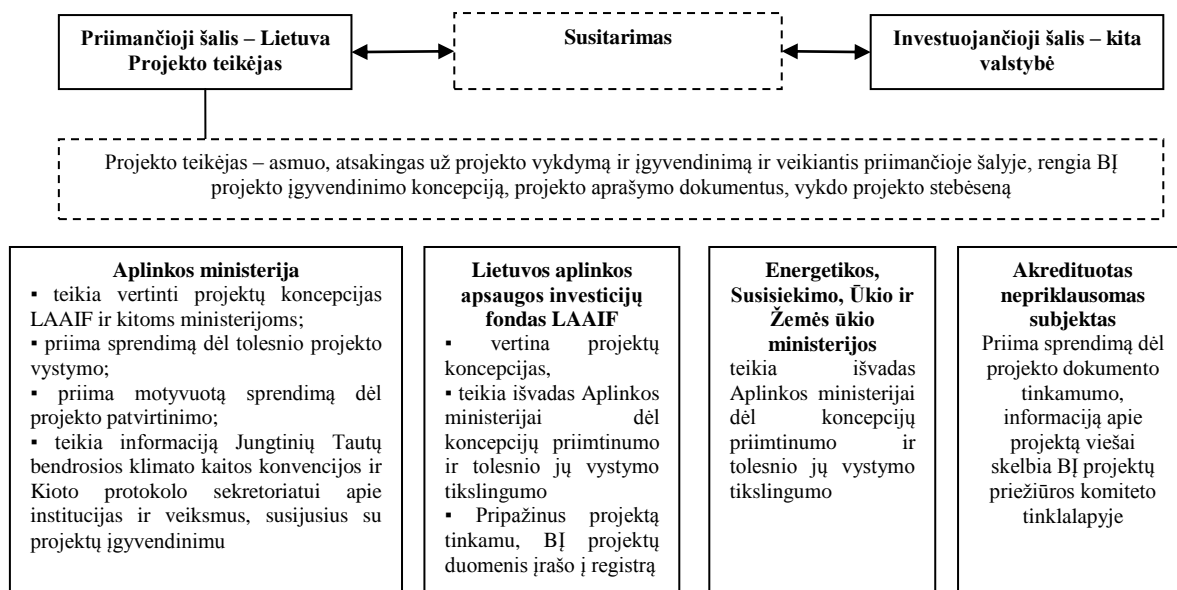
Priimančioji šalis – Lietuva
Projekto teikėjas

Susitarimas

Investuojančioji šalis – kita valstybė

Projekto teikėjas – asmuo, atsakingas už projekto vykdymą ir įgyvendinimą ir veikiantis priimančioje šalyje, rengia BĮ projekto įgyvendinimo koncepciją, projekto aprašymo dokumentus, vykdo projekto stebėseną

Aplinkos ministerija
▪ teikia vertinti projektų koncepcijas LAAIF ir kitoms ministerijoms;
▪ priima sprendimą dėl tolesnio projekto vystymo;
▪ priima motyvuotą sprendimą dėl projekto patvirtinimo;
▪ teikia informaciją Jungtinių Tautų bendrosios klimato kaitos konvencijos ir Kioto protokolo sekretoriatui apie institucijas ir veiksmus, susijusius su projektų įgyvendinimu

Lietuvos aplinkos apsaugos investicijų fondas LAAIF
▪ vertina projektų koncepcijas,
▪ teikia išvadas Aplinkos ministerijai dėl koncepcijų priimtinumo ir tolesnio jų vystymo tikslingumo
▪ Pripažinus projektą tinkamu, BĮ projektų duomenis įrašo į registrą

Energetikos, Susisiekimo, Ūkio ir Žemės ūkio ministerijos
teikia išvadas Aplinkos ministerijai dėl koncepcijų priimtinumo ir tolesnio jų vystymo tikslingumo

Akredituotas nepriklausomas subjektas
Priima sprendimą dėl projekto dokumento tinkamumo, informaciją apie projektą viešai skelbia BĮ projektų priežiūros komiteto tinklalapyje